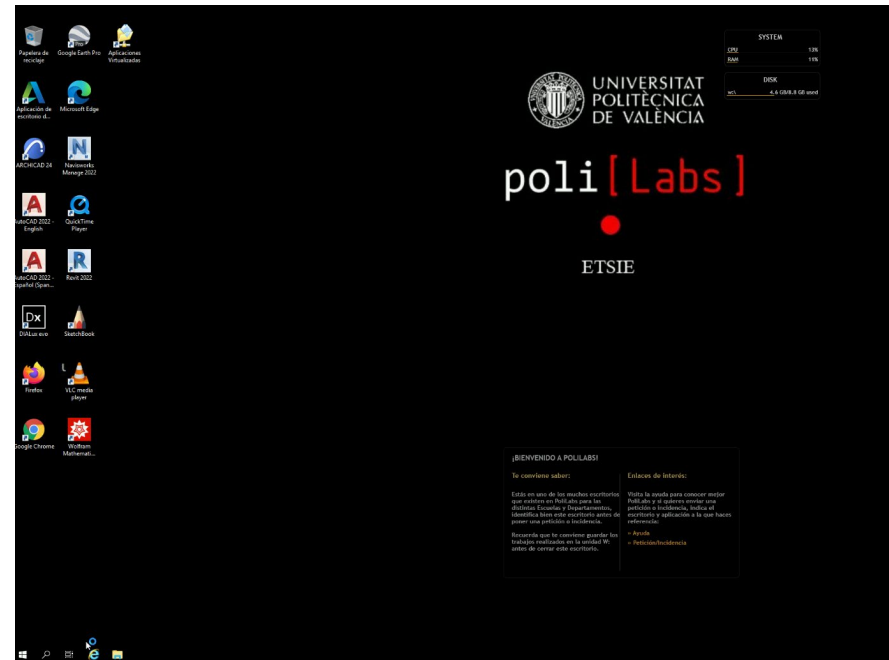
Papelera de reciclaje

Google Earth Pro

Aplicaciones Virtualizadas

Aplicación de escritorio d...

Microsoft Edge

ARCHICAD 24

Navisworks Manage 2022

utoCAD 2022 - English

QuickTime Player

utoCAD 2022 - spañol (Span...

Revit 2022

DIALux evo

SketchBook

Firefox

VLC media player

Google Chrome

Wolfram Mathemati...

SYSTEM

CPU 13%

RAM 11%

DISK

w:\ 4,6 GB/8,8 GB used

UNIVERSITAT POLITÈCNICA DE VALÈNCIA

poli [ Labs ]

ETSIE

¡BIENVENIDO A POLILABS!

Te conviene saber:

Estás en uno de los muchos escritorios que existen en PoliLabs para las distintas Escuelas y Departamentos, identifica bien este escritorio antes de poner una petición o incidencia.

Recuerda que te conviene guardar los trabajos realizados en la unidad W: antes de cerrar este escritorio.

Enlaces de interés:

Visita la ayuda para conocer mejor PoliLabs y si quieres enviar una petición o incidencia, indica el escritorio y aplicación a la que haces referencia:

» Ayuda

» Petición/Incidencia